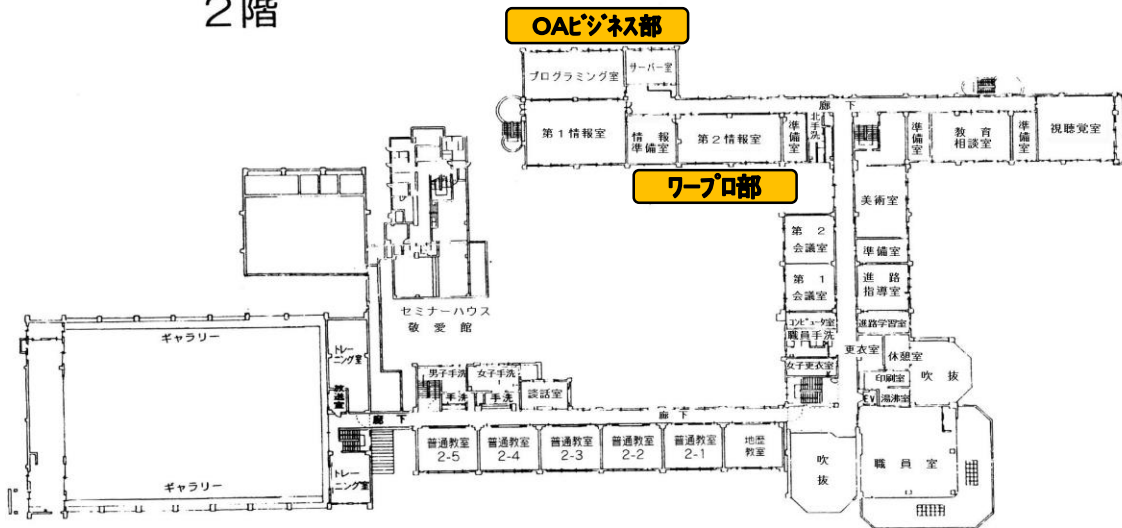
２階

OAビジネス部

プログラミング室
サーバー室
廊下
第１情報室
情報準備室
第２情報室
準備室
北手洗
準備室
教育相談室
準備室
視聴覚室

ワープロ部

美術室
第２会議室
準備室
第１会議室
進路指導室
セミナーハウス
敬愛館
コンピュータ室
進路学習室
職員手洗
ギャラリー
トレーニング室
更衣室
休憩室
女子更衣室
男子手洗
女子手洗
吹抜
印刷室
手洗
手洗
談話室
放送室
EV
湯沸室
廊下
廊下
普通教室 2-5
普通教室 2-4
普通教室 2-3
普通教室 2-2
普通教室 2-1
地歴教室
吹抜
職員室
トレーニング室
ギャラリー